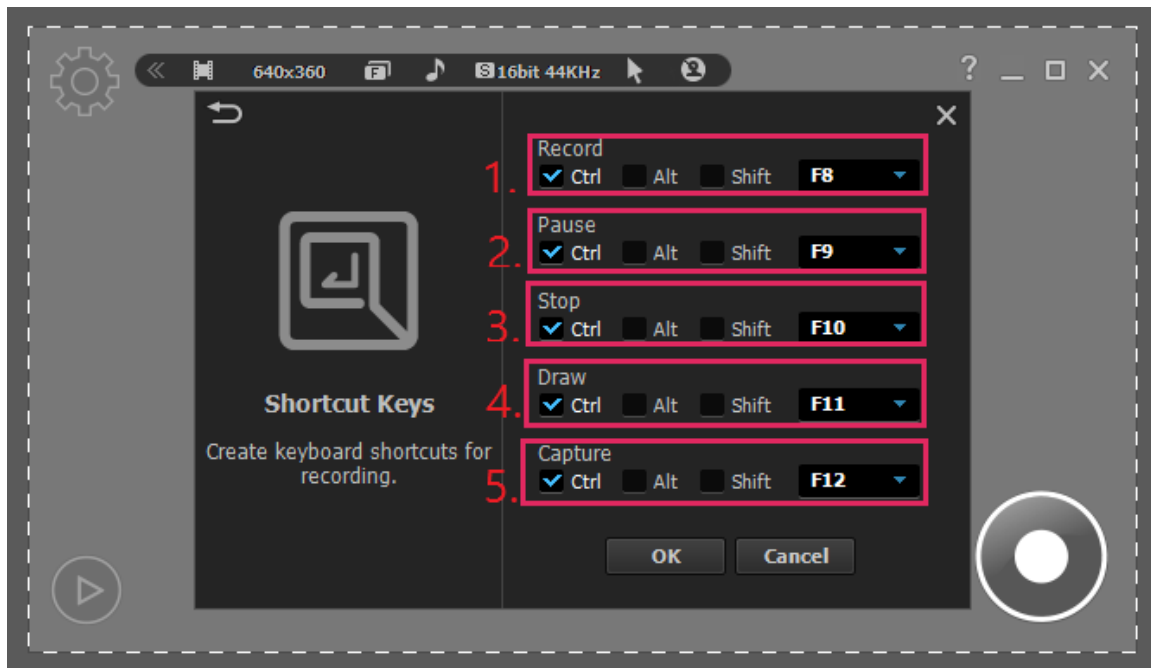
640x360 16bit 44KHz

?

Shortcut Keys

Create keyboard shortcuts for recording.

1. Record
Ctrl Alt Shift F8

2. Pause
Ctrl Alt Shift F9

3. Stop
Ctrl Alt Shift F10

4. Draw
Ctrl Alt Shift F11

5. Capture
Ctrl Alt Shift F12

OK Cancel